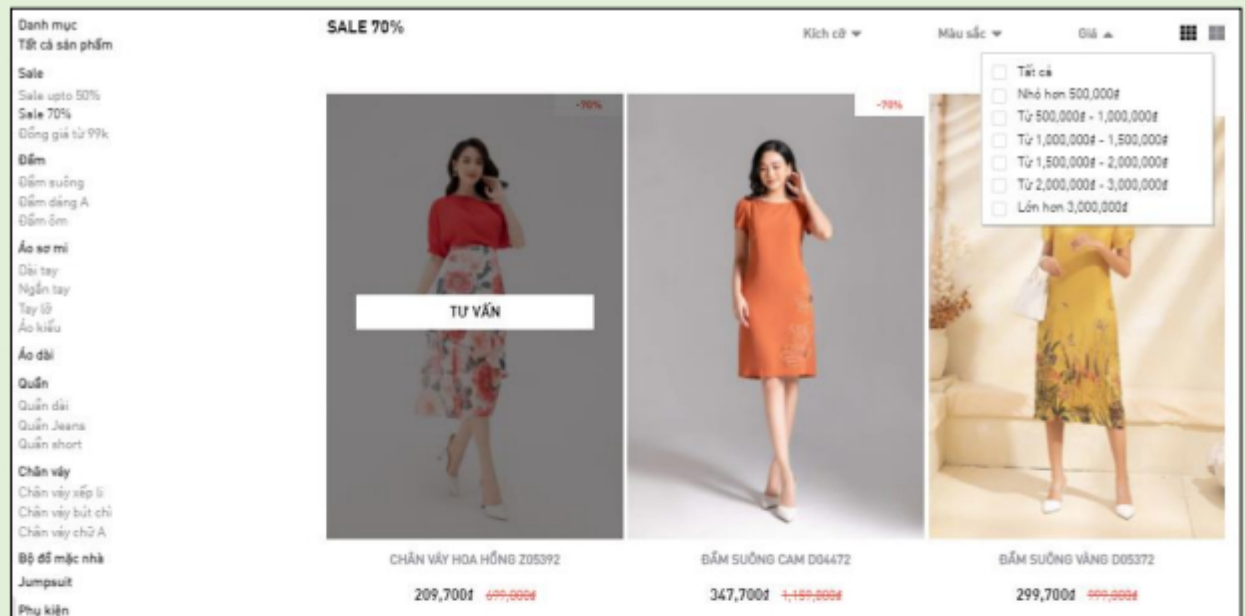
Danh mục
Tất cả sản phẩm

Sale
Sale upto 50%
Sale 70%
Đồng giá từ 99k

Đầm
Đầm suông
Đầm dáng A
Đầm ôm

Áo sơ mi
Dài tay
Ngắn tay
Tay lỡ
Áo kiểu

Áo dài

Quần
Quần dài
Quần Jeans
Quần short

Chân váy
Chân váy xếp li
Chân váy bút chì
Chân váy chữ A

Bộ đồ mặc nhà
Jumpsuit
Phụ kiện

SALE 70%

Kích cỡ

Màu sắc

Giá

Tất cả
Nhỏ hơn 500,000₫
Từ 500,000₫ - 1,000,000₫
Từ 1,000,000₫ - 1,500,000₫
Từ 1,500,000₫ - 2,000,000₫
Từ 2,000,000₫ - 3,000,000₫
Lớn hơn 3,000,000₫

-70%

TƯ VẤN

CHÂN VÁY HOA HỒNG Z05392
209,700₫ 699,000₫

-70%

ĐẦM SUÔNG CAM D04472
347,700₫ 1,159,000₫

ĐẦM SUÔNG VÀNG D05372
299,700₫ 999,000₫